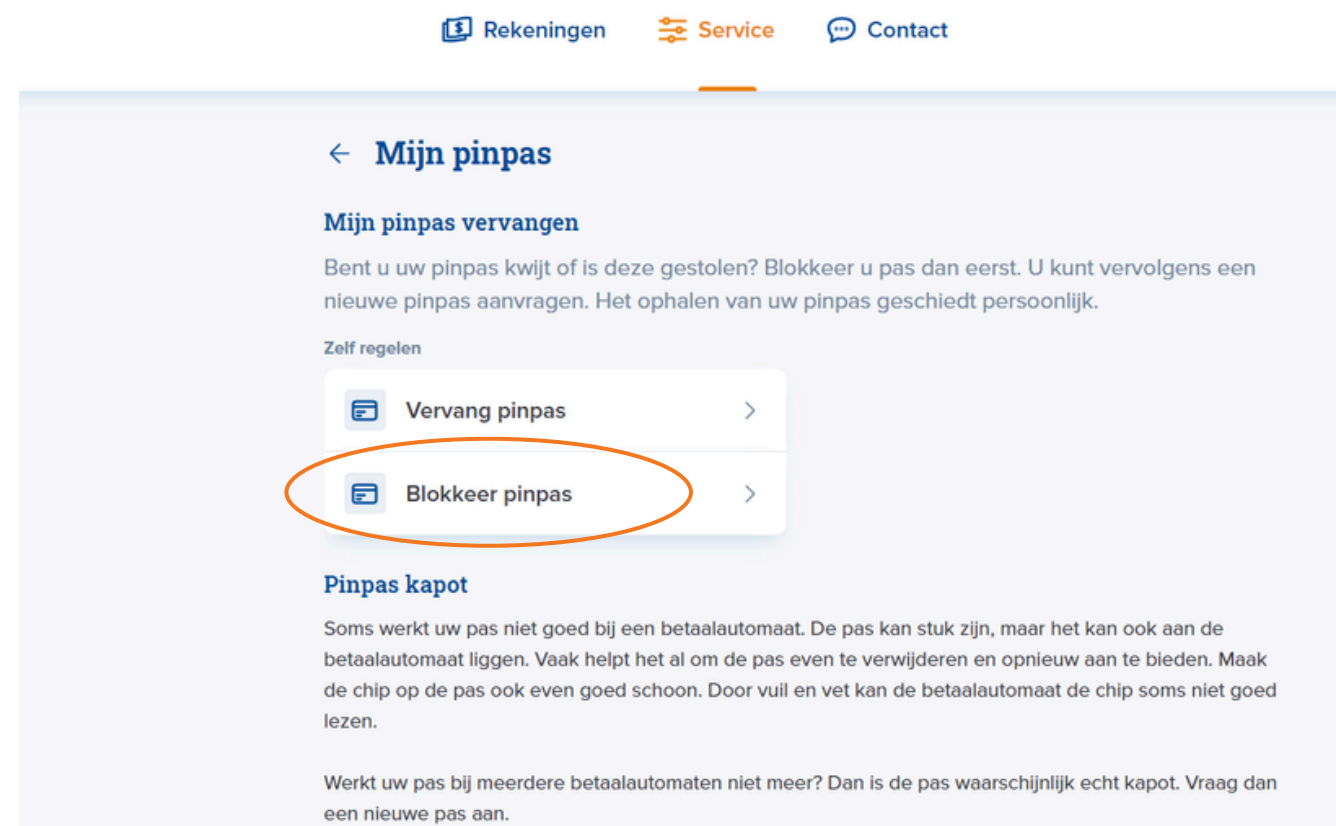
Rekeningen Service Contact

← Mijn pinpas

Mijn pinpas vervangen

Bent u uw pinpas kwijt of is deze gestolen? Blokkeer u pas dan eerst. U kunt vervolgens een nieuwe pinpas aanvragen. Het ophalen van uw pinpas geschiedt persoonlijk.

Zelf regelen

Vervang pinpas

Blokkeer pinpas

Pinpas kapot

Soms werkt uw pas niet goed bij een betaalautomaat. De pas kan stuk zijn, maar het kan ook aan de betaalautomaat liggen. Vaak helpt het al om de pas even te verwijderen en opnieuw aan te bieden. Maak de chip op de pas ook even goed schoon. Door vuil en vet kan de betaalautomaat de chip soms niet goed lezen.

Werkt uw pas bij meerdere betaalautomaten niet meer? Dan is de pas waarschijnlijk echt kapot. Vraag dan een nieuwe pas aan.